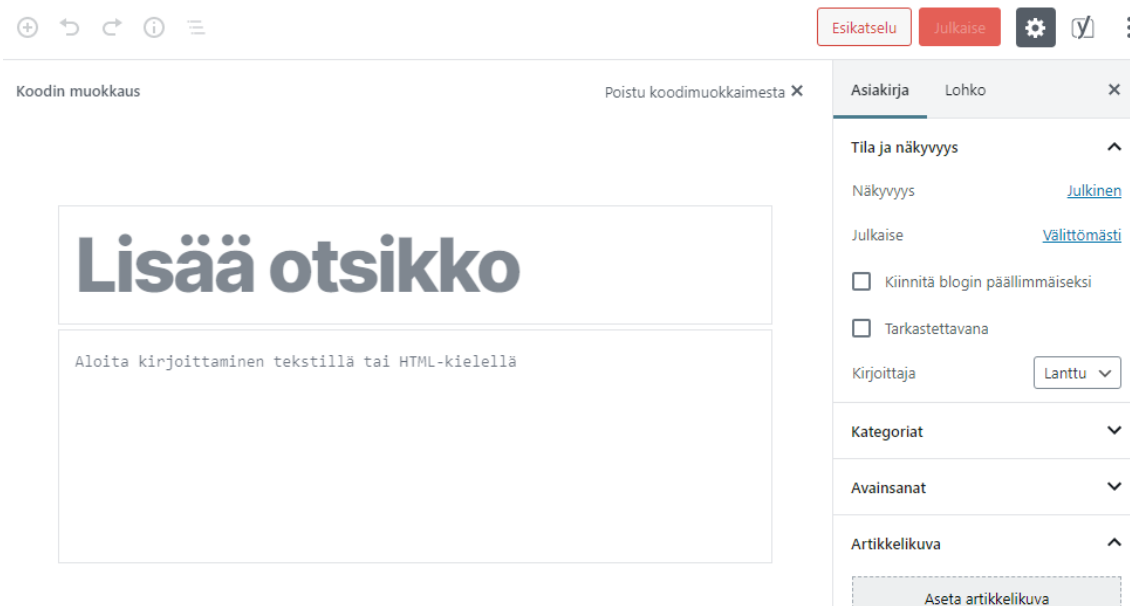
Esikatselu Julkaise

Koodin muokkaus

Poistu koodimuokkaimesta ✕

Lisää otsikko

Aloita kirjoittaminen tekstillä tai HTML-kielellä

Asiakirja Lohko ✕

Tila ja näkyvyys

Näkyvyys Julkinen

Julkaise Välittömästi

Kiinnitä blogin päällimmäiseksi

Tarkastettavana

Kirjoittaja Lanttu

Kategoriat

Avainsanat

Artikkelikuva

Aseta artikkelikuva